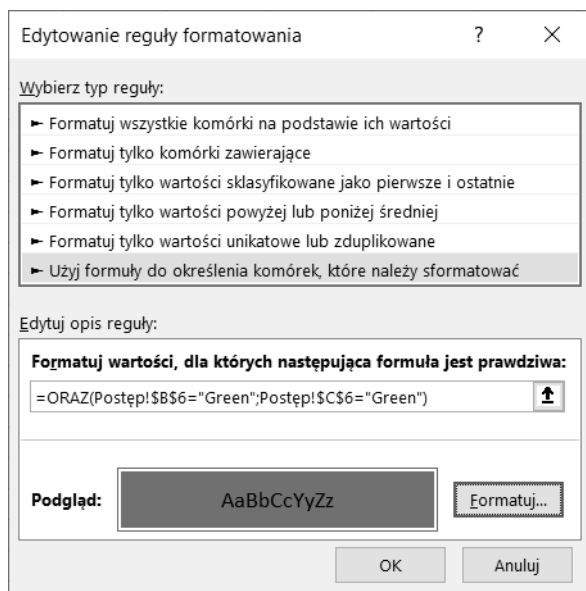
Edytowanie reguły formatowania

?

×

Wybierz typ reguły:

► Formatuj wszystkie komórki na podstawie ich wartości
► Formatuj tylko komórki zawierające
► Formatuj tylko wartości sklasyfikowane jako pierwsze i ostatnie
► Formatuj tylko wartości powyżej lub poniżej średniej
► Formatuj tylko wartości unikatowe lub zduplikowane
► Użyj formuły do określenia komórek, które należy sformatować

Edytuj opis reguły:

Formatuj wartości, dla których następująca formuła jest prawdziwa:

=ORAZ(Postęp!$B$6="Green";Postęp!$C$6="Green")

Podgląd:

AaBbCcYyZz

Formatuj...

OK

Anuluj